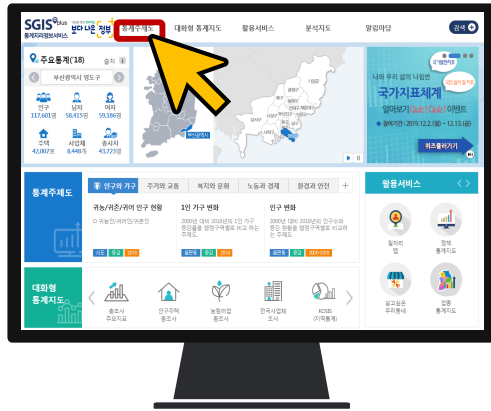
SGIS plus 통계지리정보서비스 반더 나은 정부 통계주제도 대화형 통계지도 활용서비스 분석지도 알림마당 검색

주요통계(18) 출처

부산광역시 영도구

인구 117,601명 남자 58,415명 여자 59,186명 주택 42,007호 사업체 8,448개 종사자 43,729명

부산광역시

나와 우리 삶의 나침반 국가지표체계 알아보기 Quiz! Quiz! 이벤트 행사기간 : 2019.12.2.(월) ~ 12.13.(금) 퀴즈풀러가기

통계주제도

인구와 가구 주거와 교통 복지와 문화 노동과 경제 환경과 안전 +

귀농/귀촌/귀어 인구 현황

1인 가구 변화

인구 변화

활용서비스

일자리 맵 정책 통계지도 살고싶은 우리동네 업종 통계지도

대화형 통계지도

총조사 주요지표 인구주택 총조사 농림어업 총조사 전국사업체 조사 KOSIS (지역통계)